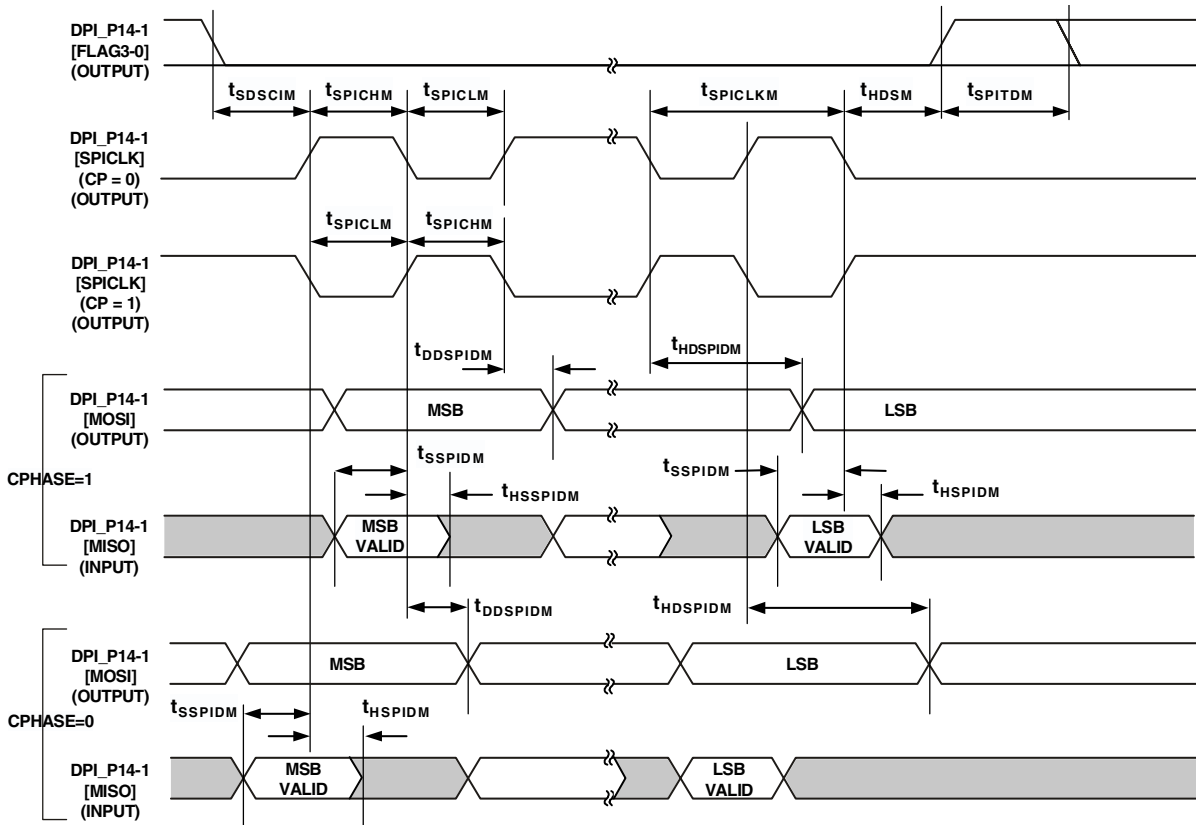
DPI_P14-1
[FLAG3-0]
(OUTPUT)

$t_{SDSCIM}$ $t_{SPICHM}$ $t_{SPICLM}$ $t_{SPICLKM}$ $t_{HDSM}$ $t_{SPITDM}$

DPI_P14-1
[SPICLK]
(CP = 0)
(OUTPUT)

$t_{SPICLM}$ $t_{SPICHM}$

DPI_P14-1
[SPICLK]
(CP = 1)
(OUTPUT)

$t_{DDSPIDM}$ $t_{HDSPIDM}$

DPI_P14-1
[MOSI]
(OUTPUT)

MSB

LSB

$t_{SSPIDM}$ $t_{SSPIDM}$

CPHASE=1

$t_{HSSPIDM}$ $t_{HSPIDM}$

DPI_P14-1
[MISO]
(INPUT)

MSB
VALID

LSB
VALID

$t_{DDSPIDM}$ $t_{HDSPIDM}$

DPI_P14-1
[MOSI]
(OUTPUT)

MSB

LSB

CPHASE=0

$t_{SSPIDM}$ $t_{HSPIDM}$

DPI_P14-1
[MISO]
(INPUT)

MSB
VALID

LSB
VALID